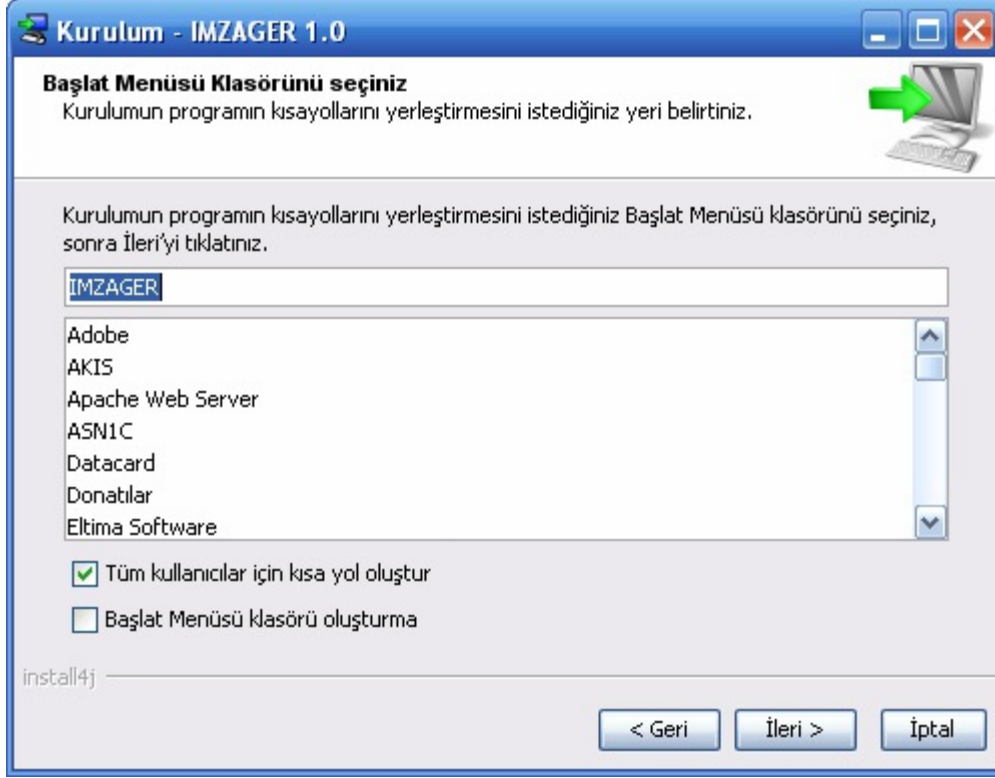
Kurulum - IMZAGER 1.0

Başlat Menüsü Klasörünü seçiniz
Kurulumun programın kısayollarını yerleştirmesini istediğiniz yeri belirtiniz.

Kurulumun programın kısayollarını yerleştirmesini istediğiniz Başlat Menüsü klasörünü seçiniz, sonra İleri'yi tıklatınız.

IMZAGER

Adobe
AKIS
Apache Web Server
ASN1C
Datacard
Donatılar
Eltima Software

Tüm kullanıcılar için kısa yol oluştur

Başlat Menüsü klasörü oluşturma

install4j

< Geri
İleri >
İptal